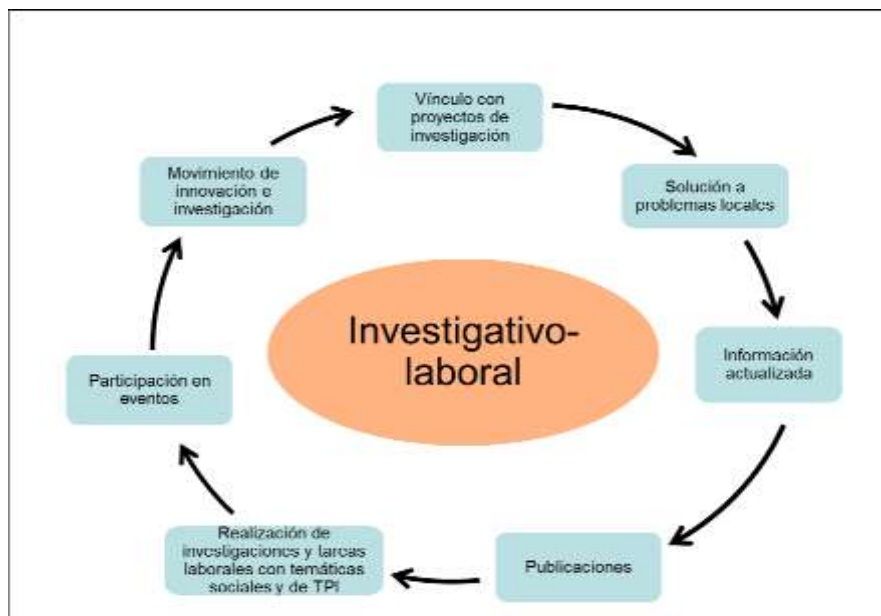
Vínculo con proyectos de investigación

Solución a problemas locales

Información actualizada

Publicaciones

Realización de investigaciones y tareas laborales con temáticas sociales y de TPI

Participación en eventos

Movimiento de innovación e investigación

Investigativo-laboral